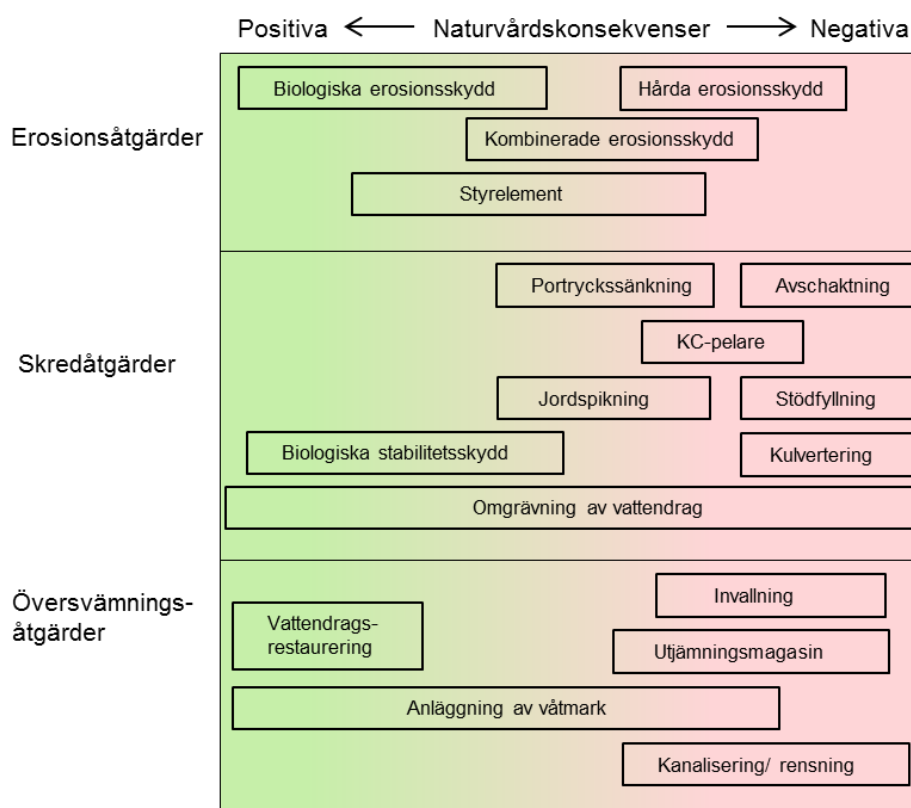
Positiva ⟵ Naturvårdskonsekvenser ⟶ Negativa

Erosionsåtgärder

Biologiska erosionsskydd

Hårda erosionsskydd

Kombinerade erosionsskydd

Styrelement

Skredåtgärder

Portryckssänkning

Avschaktning

KC-pelare

Jordspikning

Stödfyllning

Biologiska stabilitetsskydd

Kulvertering

Omgrävning av vattendrag

Översvämnings-åtgärder

Invallning

Vattendrags-restaurering

Utjämningsmagasin

Anläggning av våtmark

Kanalisering/ rensning